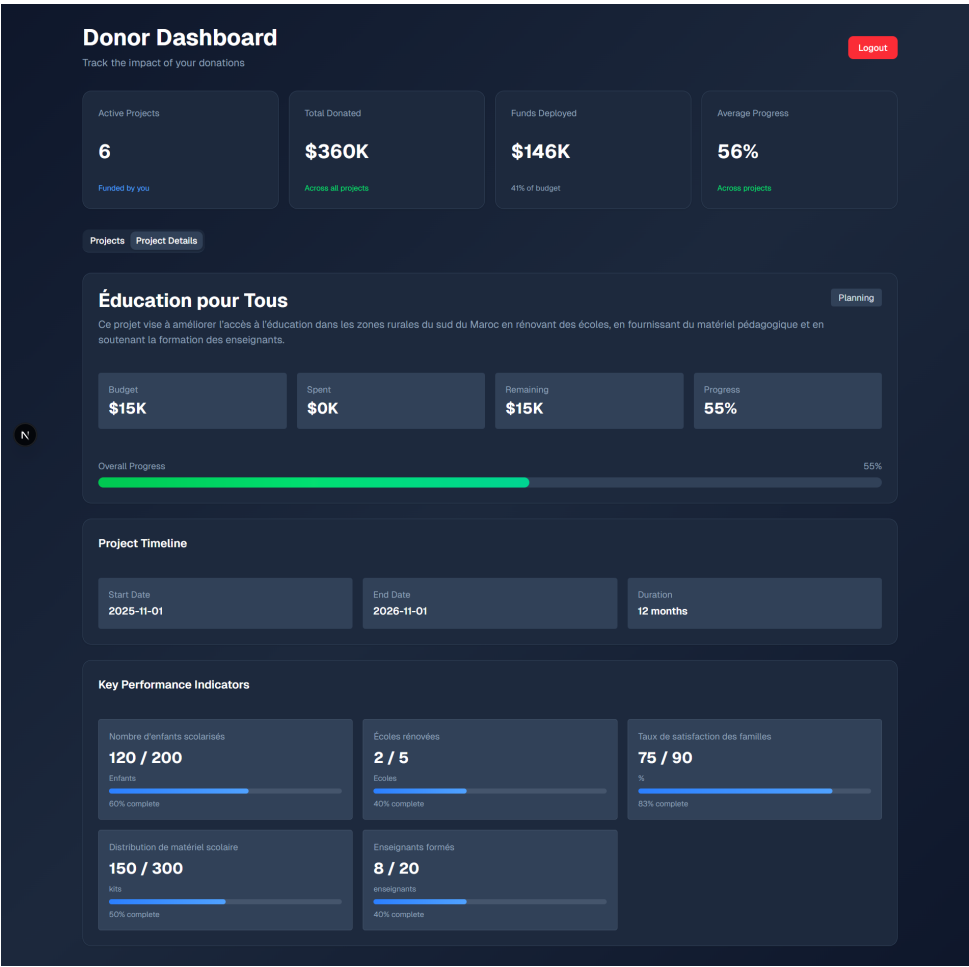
Donor Dashboard
Track the impact of your donations

Logout

Active Projects
6
Funded by you

Total Donated
$360K
Across all projects

Funds Deployed
$146K
41% of budget

Average Progress
56%
Across projects

Projects | Project Details

Éducation pour Tous

Planning

Ce projet vise à améliorer l'accès à l'éducation dans les zones rurales du sud du Maroc en rénovant des écoles, en fournissant du matériel pédagogique et en soutenant la formation des enseignants.

Budget
$15K

Spent
$0K

Remaining
$15K

Progress
55%

Overall Progress
55%

N

Project Timeline

Start Date
2025-11-01

End Date
2026-11-01

Duration
12 months

Key Performance Indicators

Nombre d'enfants scolarisés
120 / 200
Enfants
60% complete

Écoles rénovées
2 / 5
Ecoles
40% complete

Taux de satisfaction des familles
75 / 90
%
83% complete

Distribution de matériel scolaire
150 / 300
kits
50% complete

Enseignants formés
8 / 20
enseignants
40% complete